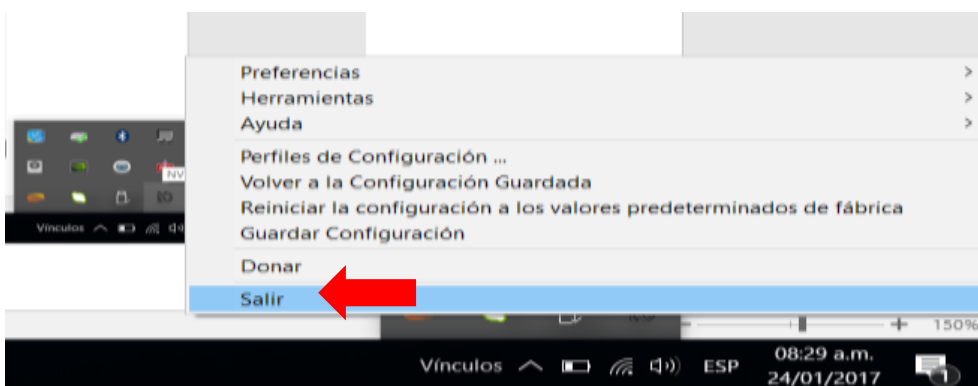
Preferencias >
Herramientas >
Ayuda >
Perfiles de Configuración ...
Volver a la Configuración Guardada
Reiniciar la configuración a los valores predeterminados de fábrica
Guardar Configuración
Donar
Salir

NV
Vínculos

150%

Vínculos ESP 08:29 a.m. 24/01/2017
1